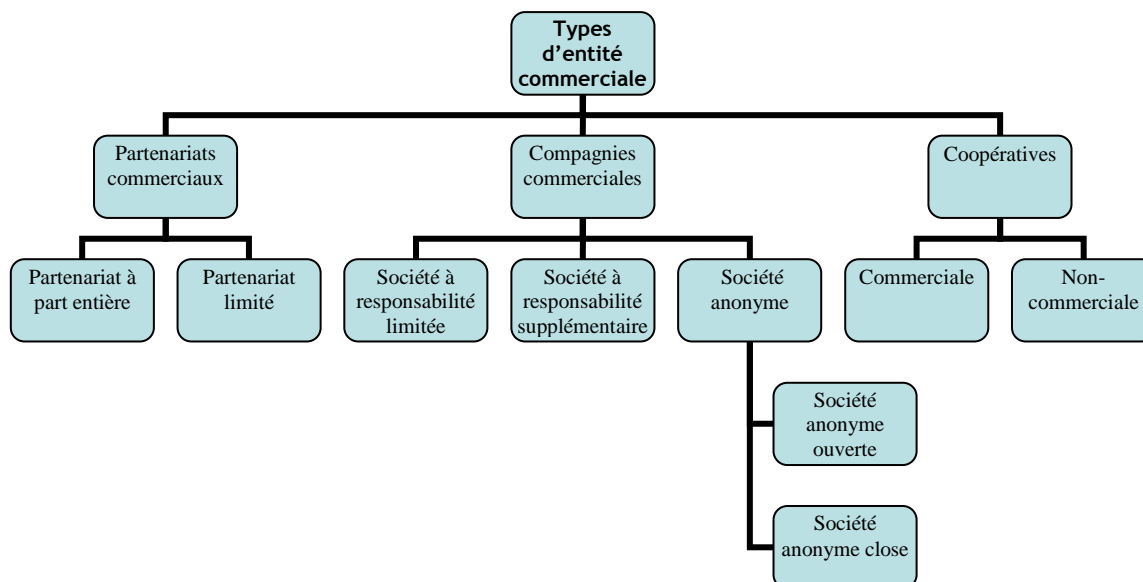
Types d’entité commerciale

Partenariats commerciaux

Compagnies commerciales

Coopératives

Partenariat à part entière

Partenariat limité

Société à responsabilité limitée

Société à responsabilité supplémentaire

Société anonyme

Commerciale

Non-commerciale

Société anonyme ouverte

Société anonyme close